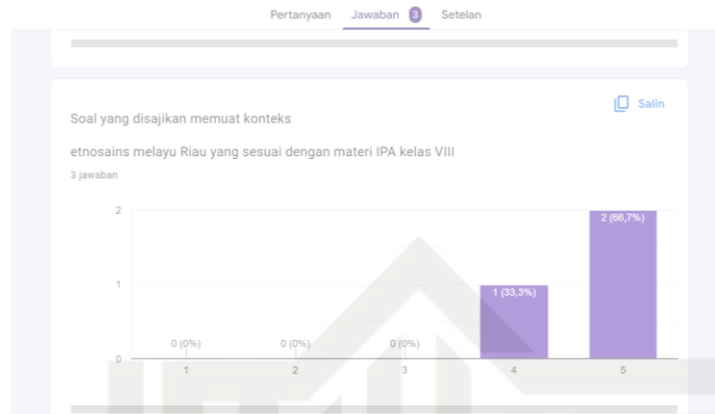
Pertanyaan Jawaban 3 Setelan

Salin

Soal yang disajikan memuat konteks

etnosains melayu Riau yang sesuai dengan materi IPA kelas VIII

3 jawaban

2
1
0

0 (0%)
0 (0%)
0 (0%)
1 (33,3%)
2 (66,7%)

1
2
3
4
5